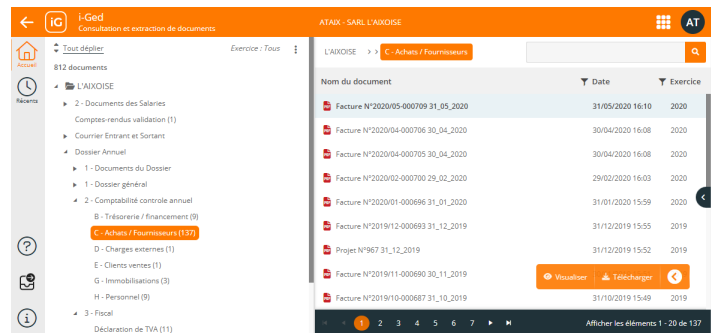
iG i-Ged
Consultation et extraction de documents

ATAIX - SARL L'AIXOISE

AT

Accueil

Récents

Tout déplier

Exercice : Tous

812 documents

L'AIXOISE
2 - Documents des Salariés
Comptes-rendus validation (1)
Courrier Entrant et Sortant
Dossier Annuel
1 - Documents du Dossier
1 - Dossier général
2 - Comptabilité controle annuel
B - Trésorerie / financement (9)
C - Achats / Fournisseurs (137)
D - Charges externes (1)
E - Clients ventes (1)
G - Immobilisations (3)
H - Personnel (9)
3 - Fiscal
Déclaration de TVA (11)

L'AIXOISE > > C - Achats / Fournisseurs

| Nom du document | Date | Exercice |
|---|---|---|
| Facture N°2020/05-000709 31_05_2020 | 31/05/2020 16:10 | 2020 |
| Facture N°2020/04-000706 30_04_2020 | 30/04/2020 16:08 | 2020 |
| Facture N°2020/04-000705 30_04_2020 | 30/04/2020 16:08 | 2020 |
| Facture N°2020/02-000700 29_02_2020 | 29/02/2020 16:03 | 2020 |
| Facture N°2020/01-000696 31_01_2020 | 31/01/2020 15:59 | 2020 |
| Facture N°2019/12-000693 31_12_2019 | 31/12/2019 15:55 | 2019 |
| Projet N°967 31_12_2019 | 31/12/2019 15:52 | 2019 |
| Facture N°2019/11-000690 30_11_2019 | | |
| Facture N°2019/10-000687 31_10_2019 | 31/10/2019 15:49 | 2019 |

Visualiser | Télécharger

1 2 3 4 5 6 7

Afficher les éléments 1 - 20 de 137